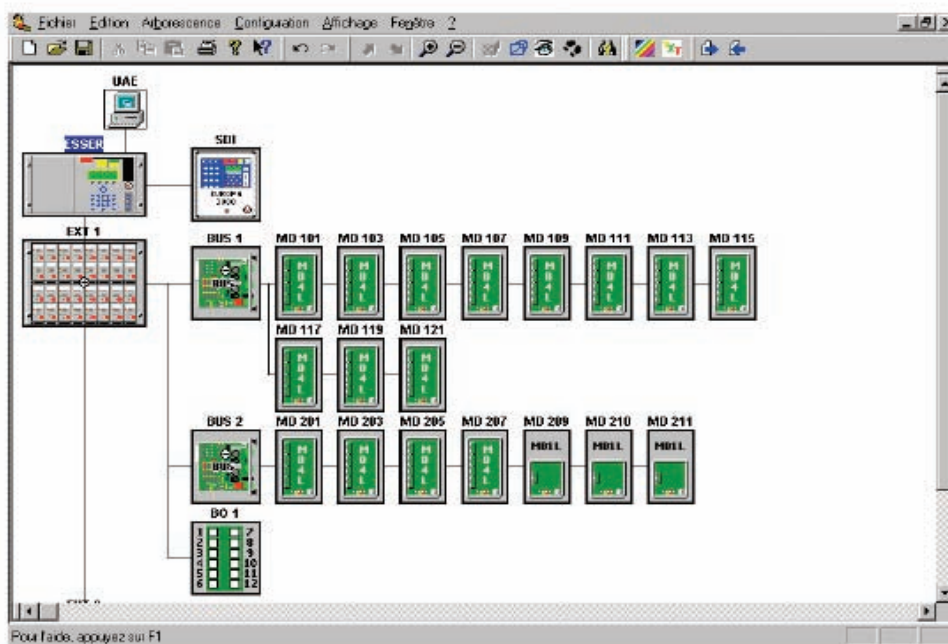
Fichier Edition Arborescence Configuration Affichage Fenêtre ?

UAE

ESSER

SDI

EUROPA 2000

EXT 1

BUS 1

MD 101 MD 103 MD 105 MD 107 MD 109 MD 111 MD 113 MD 115

MD 117 MD 119 MD 121

BUS 2

MD 201 MD 203 MD 205 MD 207 MD 209 MD 210 MD 211

MDLL MDLL MDLL

BO 1

1 2 3 4 5 6 7 8 9 10 11 12

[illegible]

Pour l'aide, appuyez sur F1